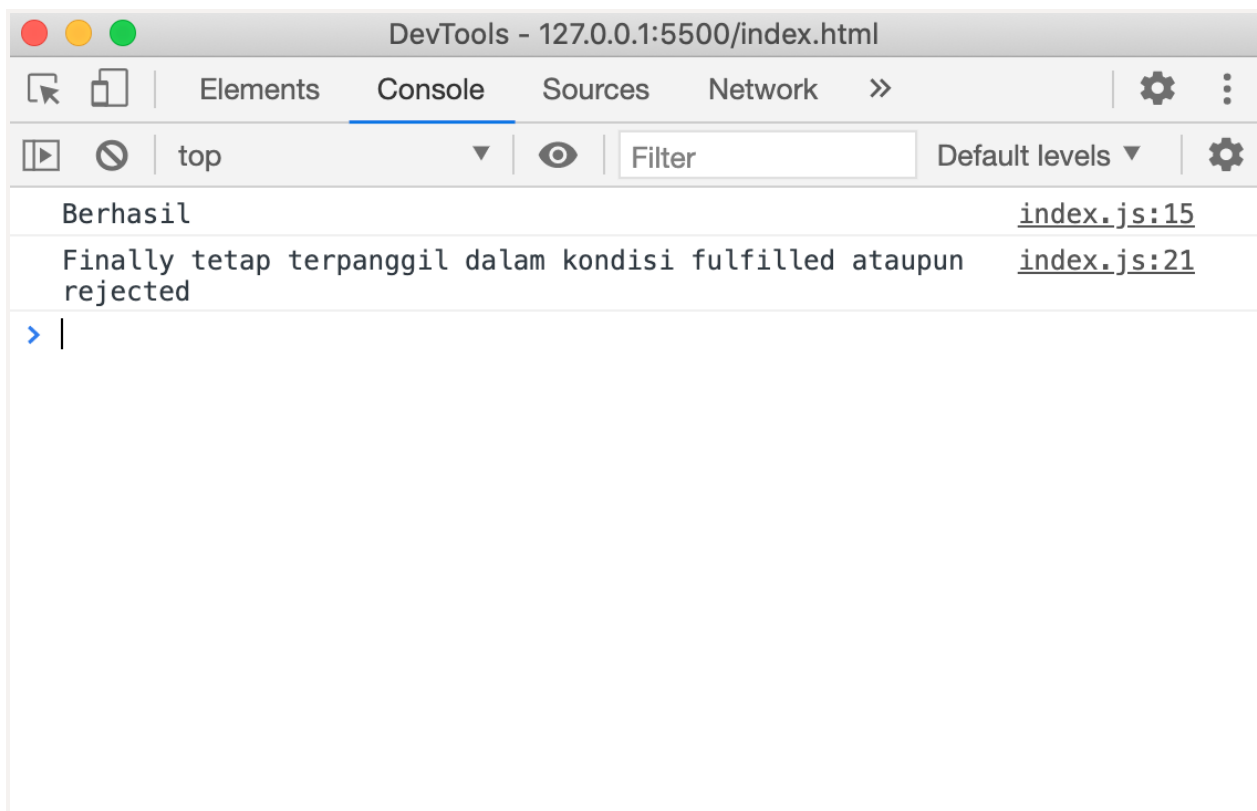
DevTools - 127.0.0.1:5500/index.html

Elements Console Sources Network »

top ▼ Filter Default levels ▼

Berhasil index.js:15

Finally tetap terpanggil dalam kondisi fulfilled ataupun rejected index.js:21

>